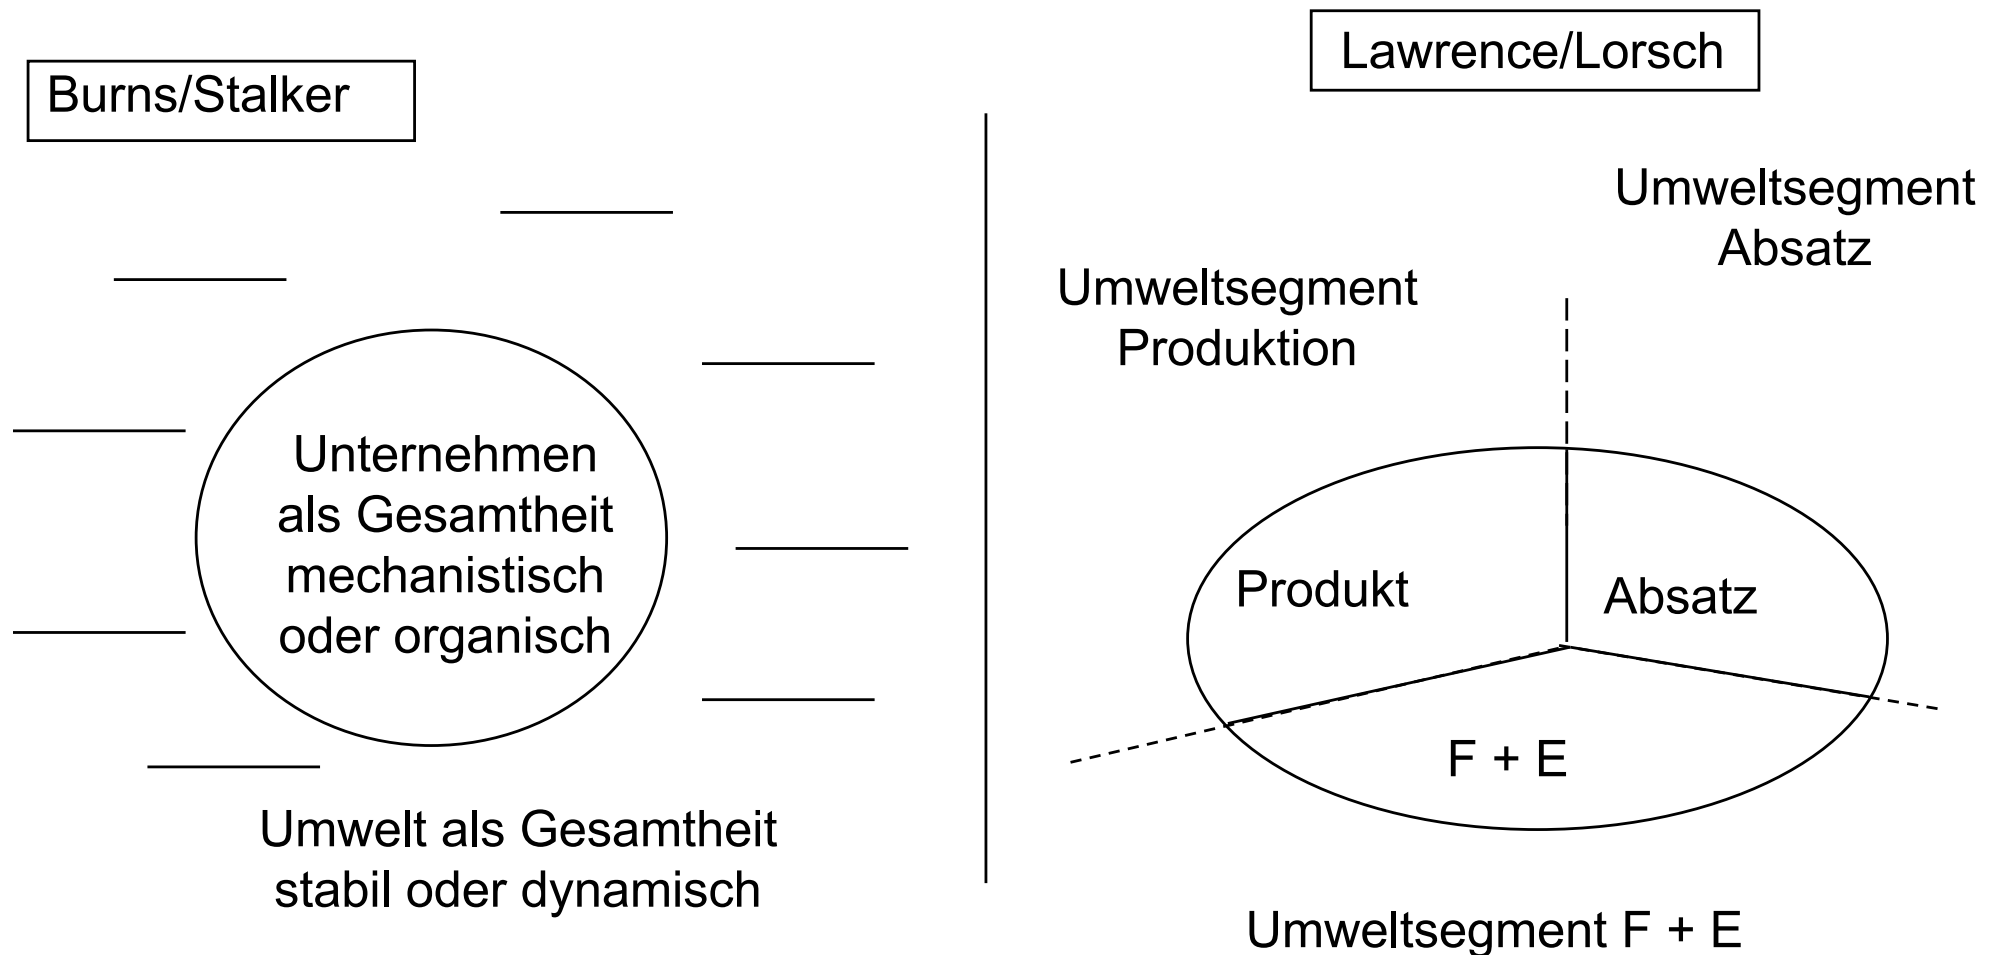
Burns/Stalker

Unternehmen als Gesamtheit mechanistisch oder organisch

Umwelt als Gesamtheit stabil oder dynamisch

Lawrence/Lorsch

Umweltsegment Absatz

Umweltsegment Produktion

Produkt

Absatz

F + E

Umweltsegment F + E